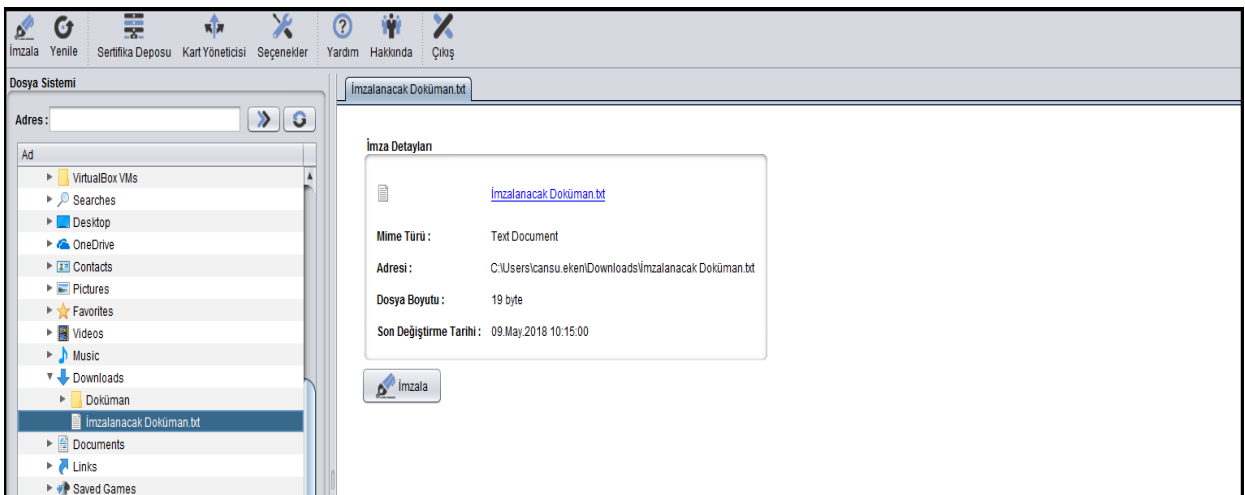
İmzala Yenile Sertifika Deposu Kart Yöneticisi Seçenekler Yardım Hakkında Çıkış

Dosya Sistemi

Adres :

Ad

VirtualBox VMs
Searches
Desktop
OneDrive
Contacts
Pictures
Favorites
Videos
Music
Downloads
Doküman
İmzalanacak Doküman.txt
Documents
Links
Saved Games

İmzalanacak Doküman.txt

İmza Detayları

İmzalanacak Doküman.txt

Mime Türü : Text Document

Adresi : C:\Users\cansu.eken\Downloads\İmzalanacak Doküman.txt

Dosya Boyutu : 19 byte

Son Değiştirme Tarihi : 09.May.2018 10:15:00

İmzala